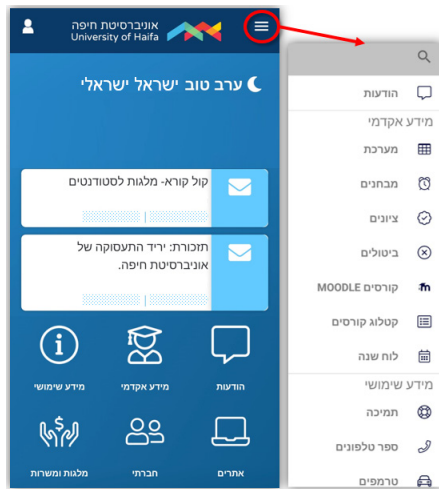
אוניברסיטת חיפה
University of Haifa

ערב טוב ישראל ישראלי

קול קורא- מלגות לסטודנטים

תזכורת: יריד התעסוקה של אוניברסיטת חיפה.

מידע שימושי
מידע אקדמי
הודעות
מלגות ומשרות
חברתי
אתרים

הודעות
מידע אקדמי
מערכת
מבחנים
ציונים
ביטולים
קורסים MOODLE
קטלוג קורסים
לוח שנה
מידע שימושי
תמיכה
ספר טלפונים
טרמפים